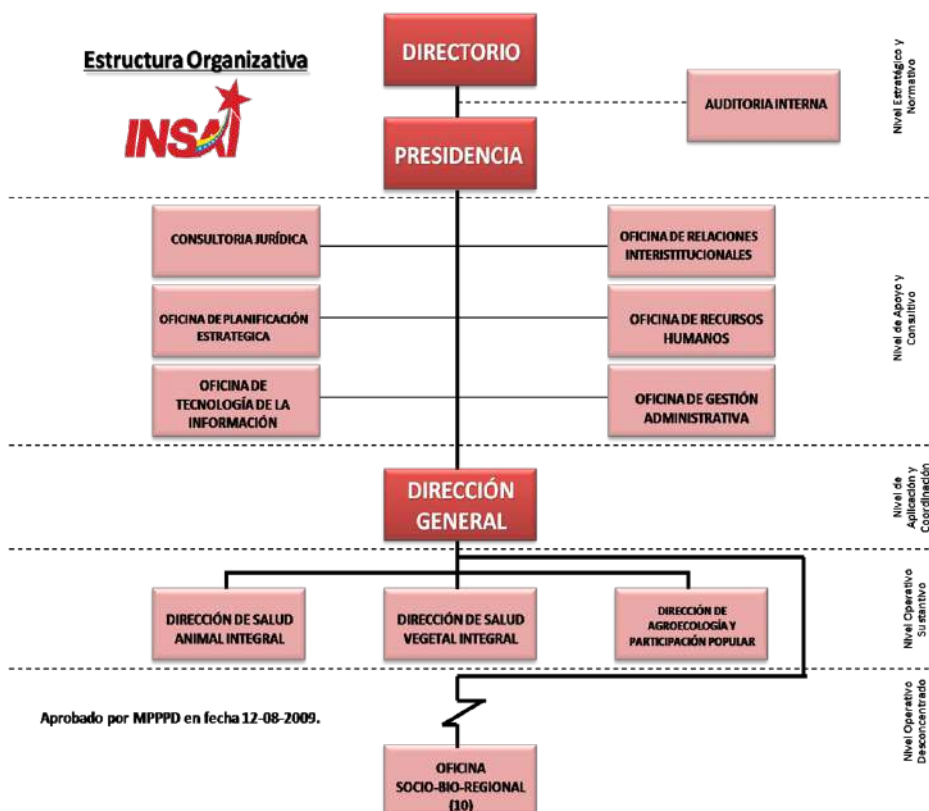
Estructura Organizativa

INSAI

DIRECTORIO

AUDITORIA INTERNA

Nivel Estratégico y Normativo

PRESIDENCIA

CONSULTORIA JURÍDICA

OFICINA DE RELACIONES INTERISTITUCIONALES

OFICINA DE PLANIFICACIÓN ESTRATEGICA

OFICINA DE RECURSOS HUMANOS

OFICINA DE TECNOLOGÍA DE LA INFORMACIÓN

OFICINA DE GESTIÓN ADMINISTRATIVA

Nivel de Apoyo y Consultivo

DIRECCIÓN GENERAL

Nivel de Aplicación y Coordinación

DIRECCIÓN DE SALUD ANIMAL INTEGRAL

DIRECCIÓN DE SALUD VEGETAL INTEGRAL

DIRECCIÓN DE AGROECOLOGÍA Y PARTICIPACIÓN POPULAR

Nivel Operativo Sustantivo

Aprobado por MPPPD en fecha 12-08-2009.

OFICINA SOCIO-BIO-REGIONAL (10)

Nivel Operativo Desconcentrado